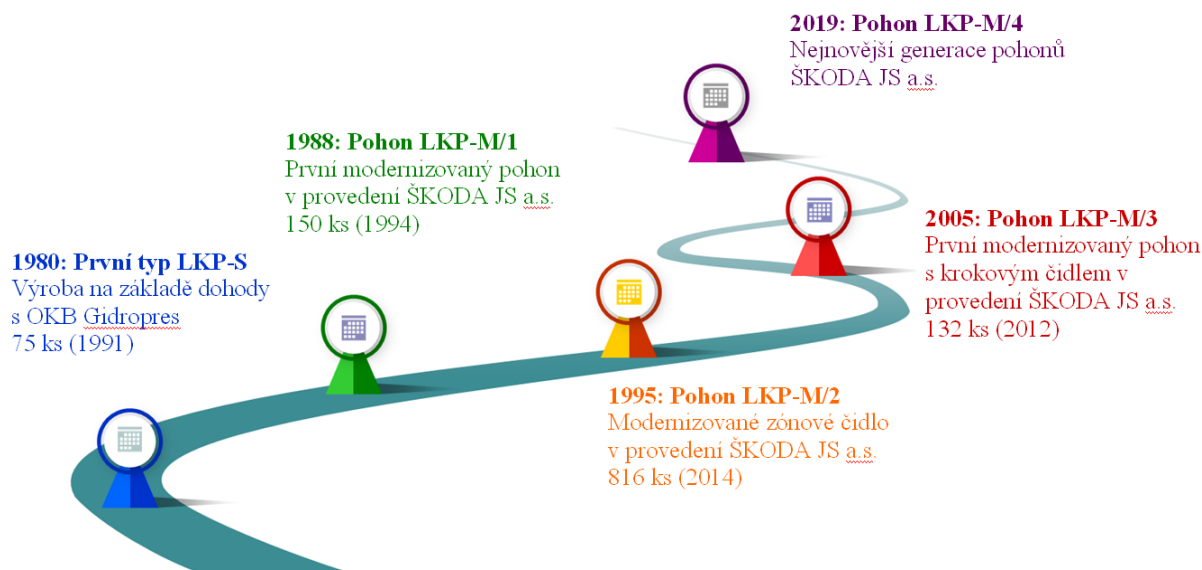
2019: Pohon LKP-M/4
Nejnovější generace pohonů ŠKODA JS a.s.

1988: Pohon LKP-M/1
První modernizovaný pohon v provedení ŠKODA JS a.s.
150 ks (1994)

2005: Pohon LKP-M/3
První modernizovaný pohon s krokovým čidlem v provedení ŠKODA JS a.s.
132 ks (2012)

1980: První typ LKP-S
Výroba na základě dohody s OKB Gidropres
75 ks (1991)

1995: Pohon LKP-M/2
Modernizované zónové čidlo v provedení ŠKODA JS a.s.
816 ks (2014)